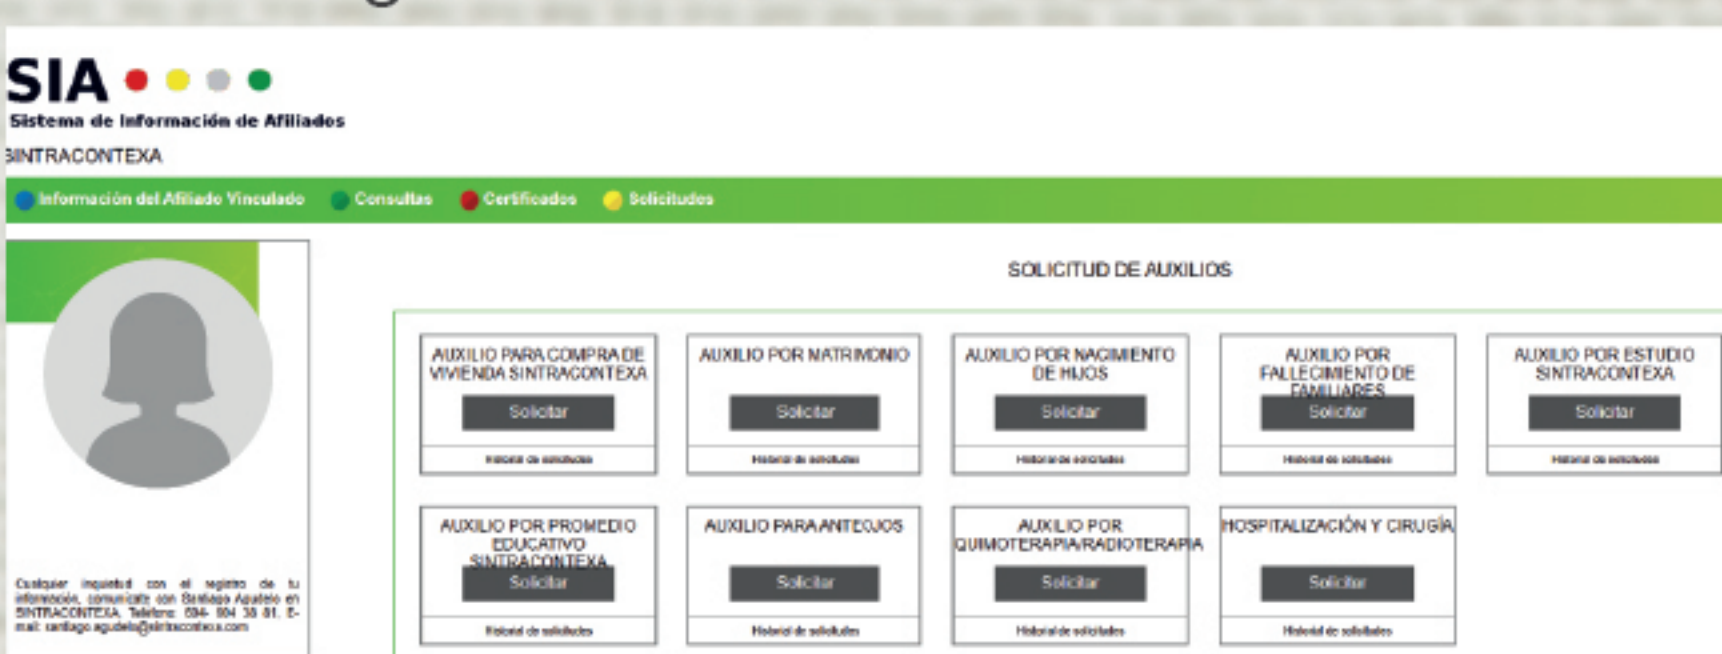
SIA

Sistema de Información de Afiliados

SINTRACONTEXA

Información del Afiliado Vinculado Consultas Certificados Solicitudes

SOLICITUD DE AUXILIOS

AUXILIO PARA COMPRA DE VIVIENDA SINTRACONTEXA
Solicitar
Historial de solicitudes

AUXILIO POR MATRIMONIO
Solicitar
Historial de solicitudes

AUXILIO POR NACIMIENTO DE HIJOS
Solicitar
Historial de solicitudes

AUXILIO POR FALLECIMIENTO DE FAMILIARES
Solicitar
Historial de solicitudes

AUXILIO POR ESTUDIO SINTRACONTEXA
Solicitar
Historial de solicitudes

AUXILIO POR PROMEDIO EDUCATIVO SINTRACONTEXA
Solicitar
Historial de solicitudes

AUXILIO PARA ANTEOJOS
Solicitar
Historial de solicitudes

AUXILIO POR QUIMOTERAPIA/RADIOTERAPIA
Solicitar
Historial de solicitudes

HOSPITALIZACIÓN Y CIRUGÍA
Solicitar
Historial de solicitudes

Cualquier inquietud con el registro de tu información, comunícate con Santiago Agudelo en SINTRACONTEXA, Teléfono: 604- 604 38 81. E-mail: santiago.agudelo@sintracontexa.com